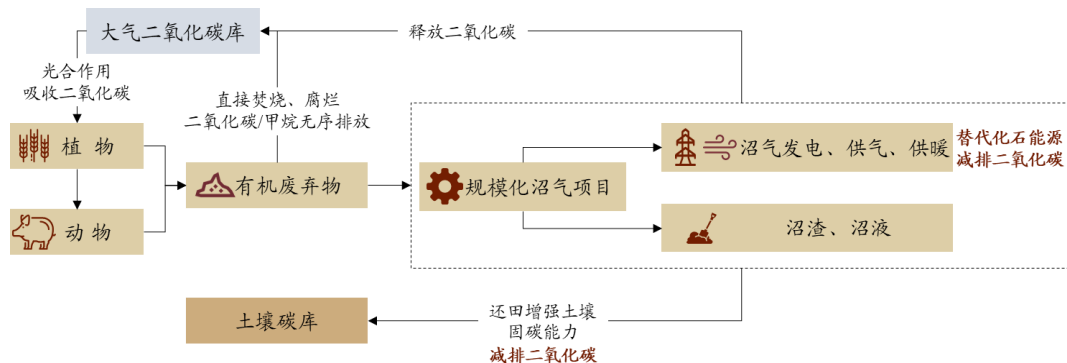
大气二氧化碳库

释放二氧化碳

光合作用
吸收二氧化碳

植 物

动 物

直接焚烧、腐烂
二氧化碳/甲烷无序排放

有机废弃物

规模化沼气项目

沼气发电、供气、供暖

替代化石能源
减排二氧化碳

沼渣、沼液

土壤碳库

还田增强土壤
固碳能力
减排二氧化碳